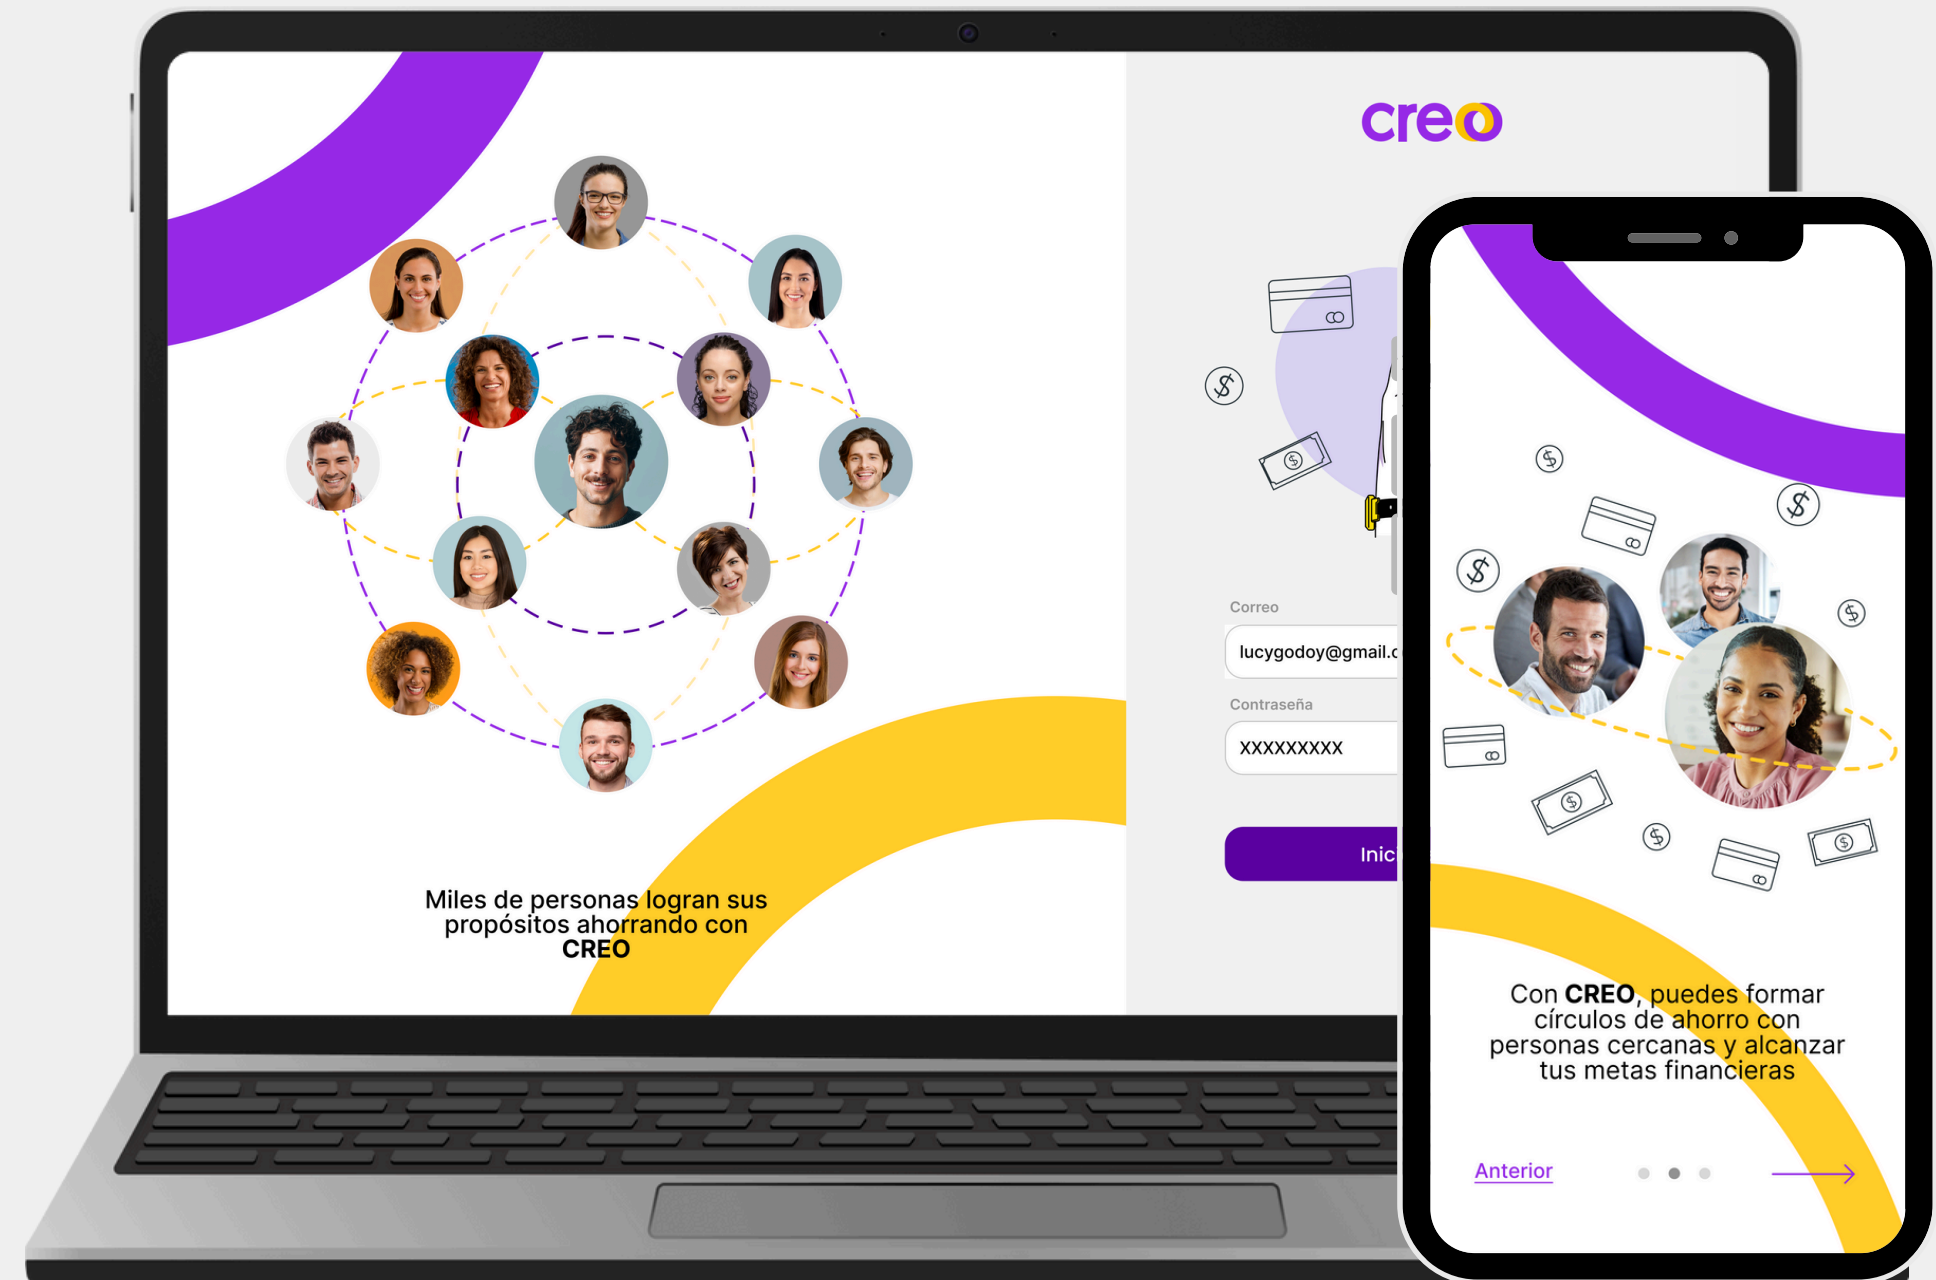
Miles de personas logran sus propósitos ahorrando con CREO

creo

Correo

lucygodoy@gmail.c

Contraseña

XXXXXXXXX

Inic

Con CREO, puedes formar círculos de ahorro con personas cercanas y alcanzar tus metas financieras

Anterior